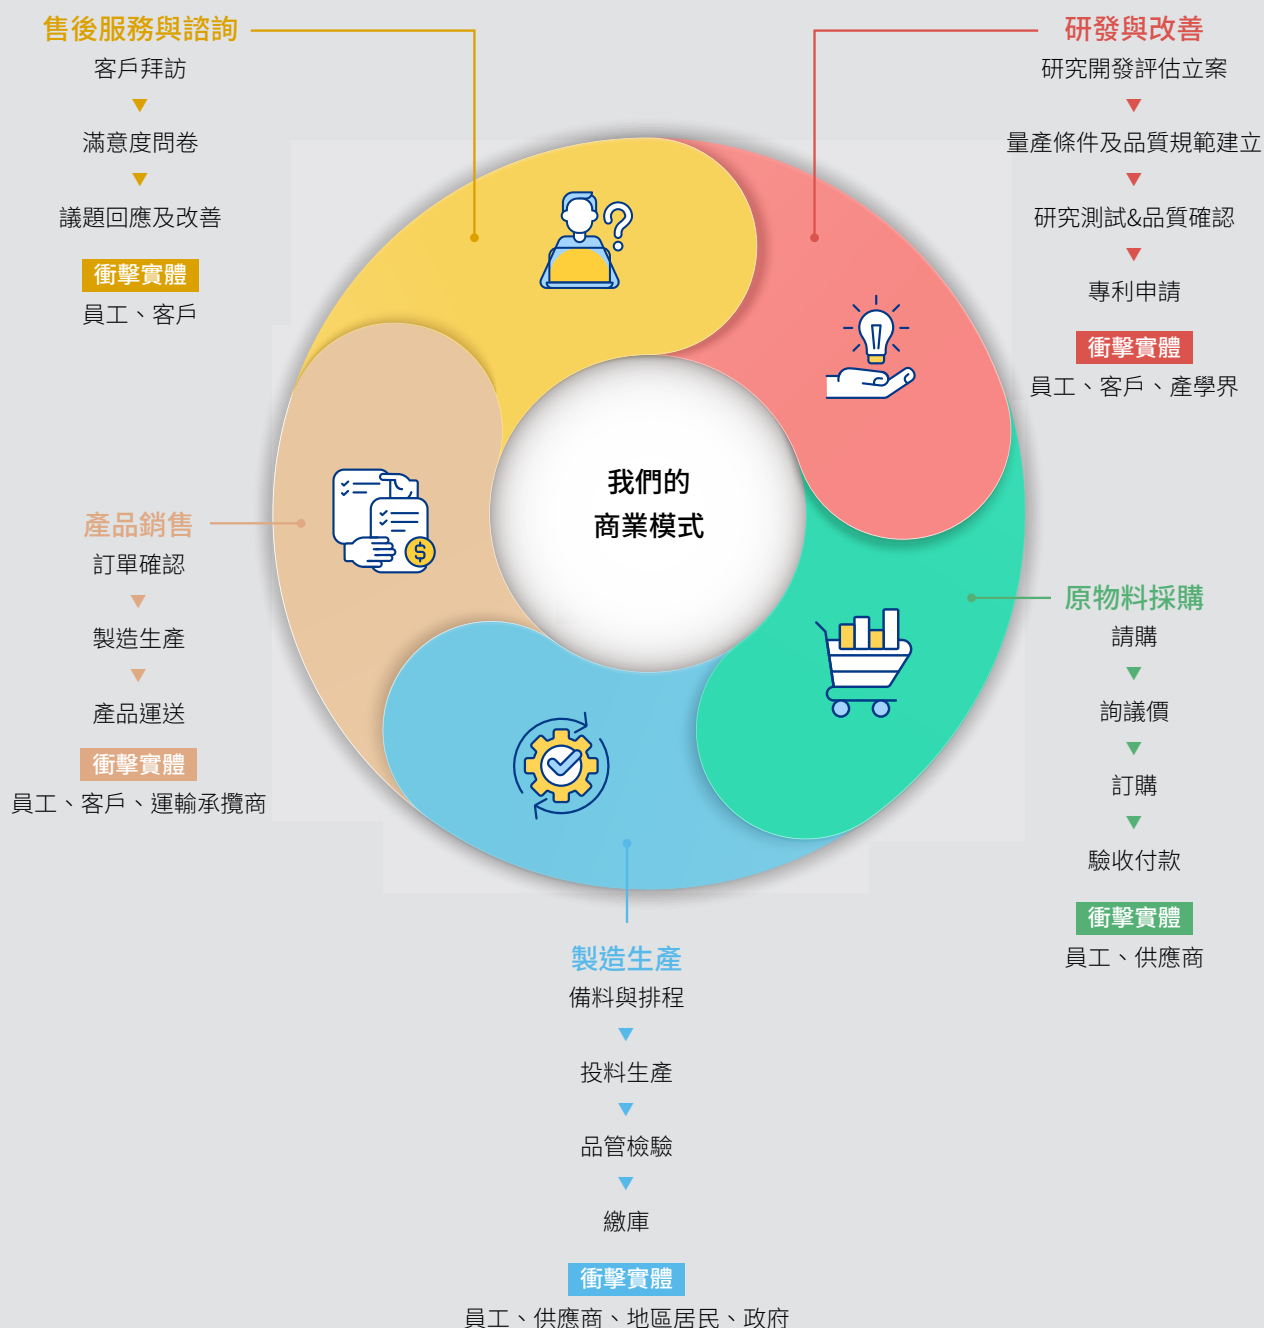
售後服務與諮詢
客戶拜訪
▼
滿意度問卷
▼
議題回應及改善
衝擊實體
員工、客戶

研發與改善
研究開發評估立案
▼
量產條件及品質規範建立
▼
研究測試&品質確認
▼
專利申請
衝擊實體
員工、客戶、產學界

我們的
商業模式

產品銷售
訂單確認
▼
製造生產
▼
產品運送
衝擊實體
員工、客戶、運輸承攬商

原物料採購
請購
▼
詢議價
▼
訂購
▼
驗收付款
衝擊實體
員工、供應商

製造生產
備料與排程
▼
投料生產
▼
品管檢驗
▼
繳庫
衝擊實體
員工、供應商、地區居民、政府